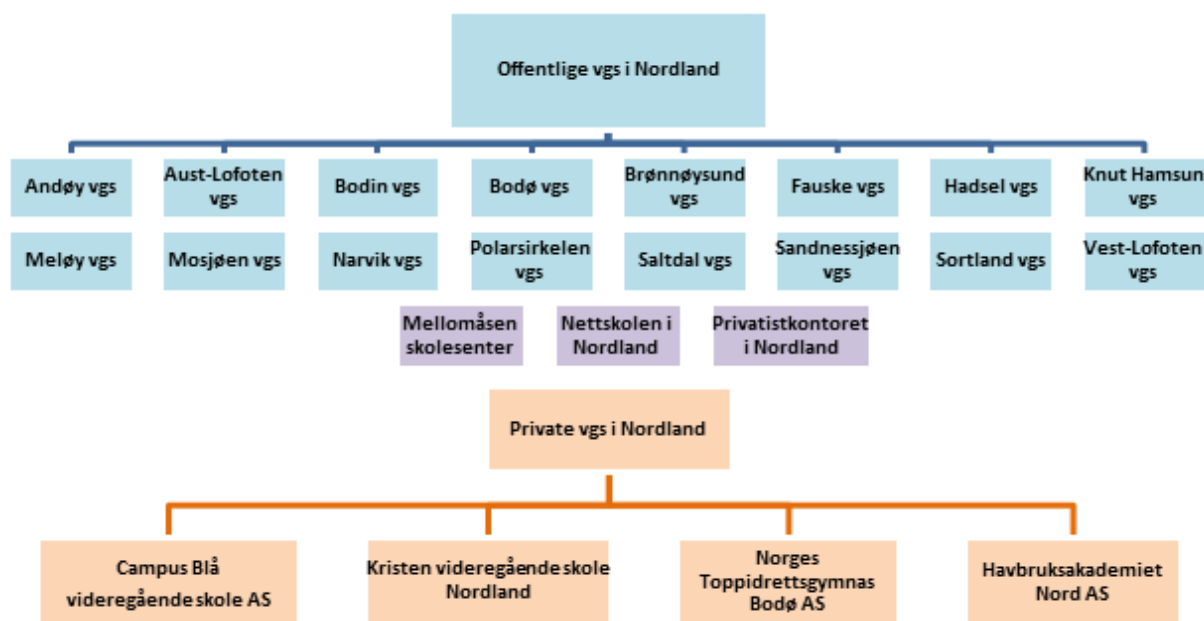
Offentlige vgs i Nordland

Andøy vgs

Aust-Lofoten vgs

Bodin vgs

Bodø vgs

Brønnøysund vgs

Fauske vgs

Hadsel vgs

Knut Hamsun vgs

Meløy vgs

Mosjøen vgs

Narvik vgs

Polarsirkelen vgs

Saltdal vgs

Sandnessjøen vgs

Sortland vgs

Vest-Lofoten vgs

Mellomåsen skolesenter

Nettskolen i Nordland

Privatistkontoret i Nordland

Private vgs i Nordland

Campus Blå videregående skole AS

Kristen videregående skole Nordland

Norges Toppidrettsgymnas Bodø AS

Havbruksakademiet Nord AS